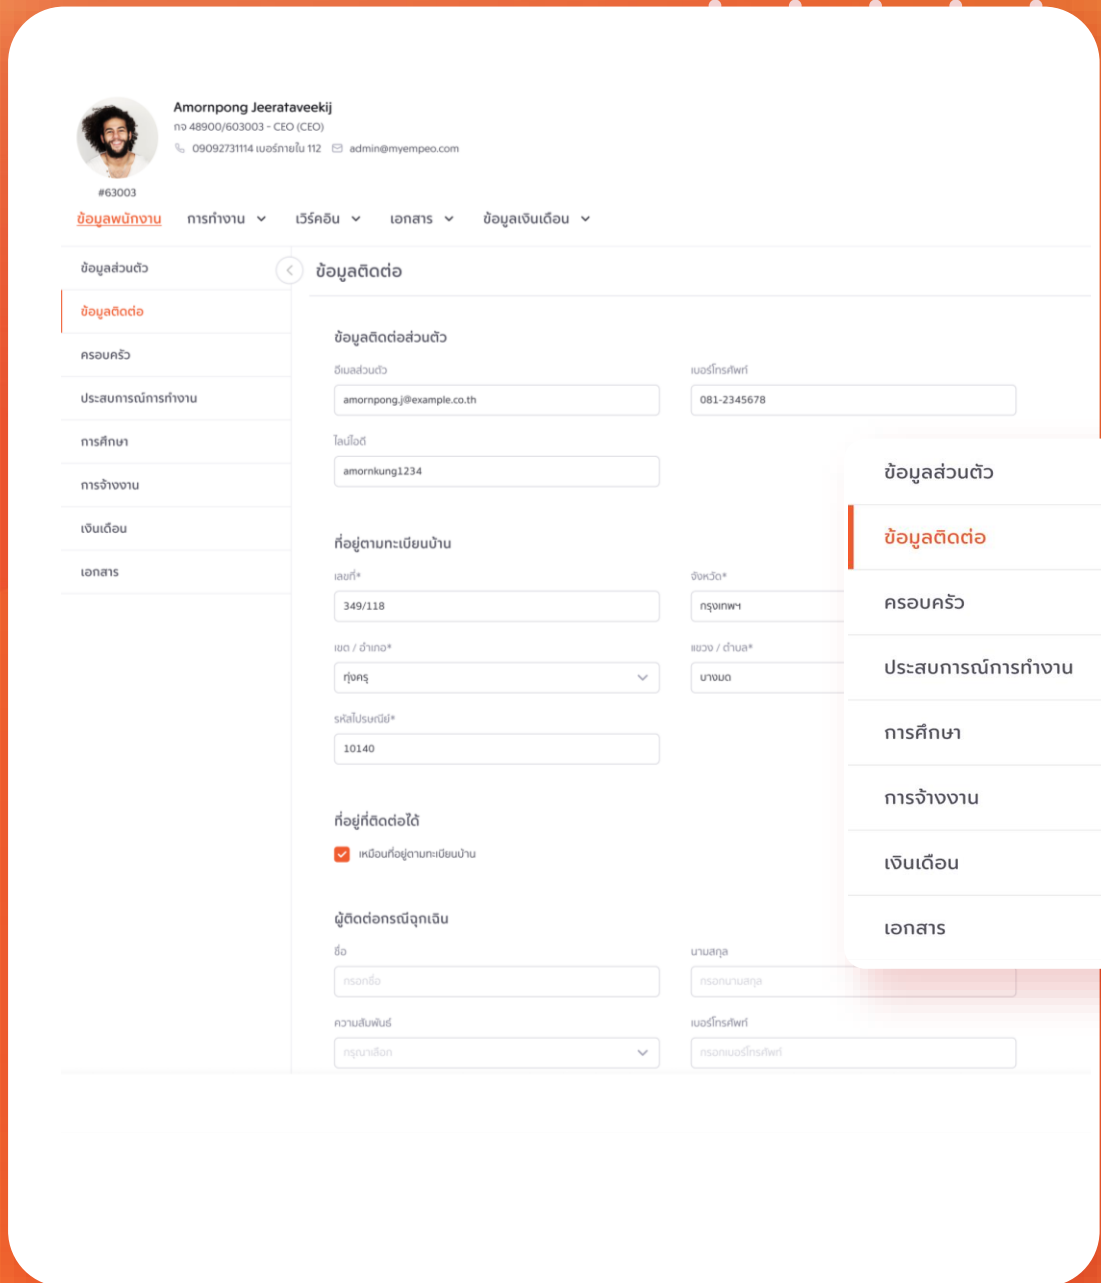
Amornpong Jeerataveekij
กจ 48900/603003 - CEO (CEO)
09092731114 เบอร์ภายใน 112 admin@myempeo.com
#63003

ข้อมูลพนักงาน การทำงาน เวิร์คอิน เอกสาร ข้อมูลเงินเดือน

ข้อมูลส่วนตัว
ข้อมูลติดต่อ
ครอบครัว
ประสบการณ์การทำงาน
การศึกษา
การจ้างงาน
เงินเดือน
เอกสาร

ข้อมูลติดต่อ

ข้อมูลติดต่อส่วนตัว
อีเมลส่วนตัว
amornpong.j@example.co.th
เบอร์โทรศัพท์
081-2345678
ไลน์ไอดี
amornkung1234

ที่อยู่ตามทะเบียนบ้าน
เลขที่*
349/118
จังหวัด*
กรุงเทพฯ
เขต / อำเภอ*
ทุ่งครุ
แขวง / ตำบล*
บางมด
รหัสไปรษณีย์*
10140

ที่อยู่ที่ติดต่อได้
เหมือนที่อยู่ตามทะเบียนบ้าน

ผู้ติดต่อกรณีฉุกเฉิน
ชื่อ
กรอกชื่อ
นามสกุล
กรอกนามสกุล
ความสัมพันธ์
กรุณาเลือก
เบอร์โทรศัพท์
กรอกเบอร์โทรศัพท์

ข้อมูลส่วนตัว
ข้อมูลติดต่อ
ครอบครัว
ประสบการณ์การทำงาน
การศึกษา
การจ้างงาน
เงินเดือน
เอกสาร